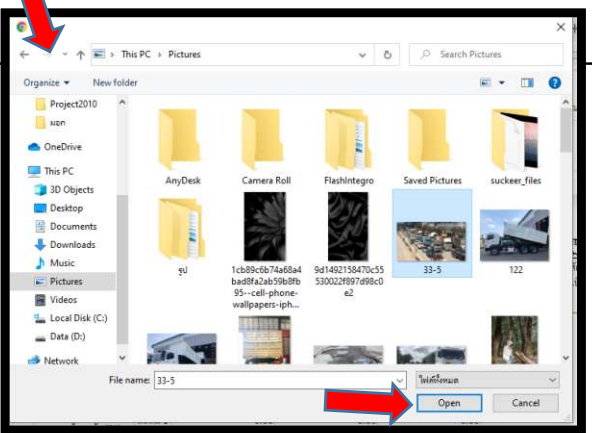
This PC > Pictures

Search Pictures

Organize ▾ New folder

Project2010
มอก
OneDrive
This PC
3D Objects
Desktop
Documents
Downloads
Music
Pictures
Videos
Local Disk (C:)
Data (D:)
Network

AnyDesk
Camera Roll
FlashIntegro
Saved Pictures
suckeer_files
รูป
1cb89c6b74a68a4bad8fa2ab59b8fb95--cell-phone-wallpapers-iph...
9d1492158470c55530022f897d98c0e2
33-5
122

File name: 33-5
ไฟล์ทั้งหมด
Open
Cancel